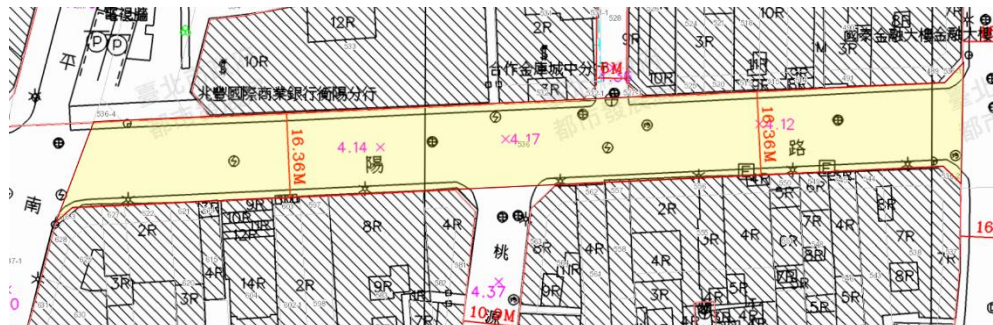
電視牆
P P
12R
2R
10R
9R
3R
10R
國泰金融大樓
國泰金融大樓
平
10R
合作金庫城中分
BM
10R
兆豐國際商業銀行衡陽分行
臺北市
都市發展局
536-4
16.36M
4.14 ×
×4.17
×4.12
18.36M
路
陽
南
2R
10R
12R
9R
8R
2R
4R
2R
4R
7R
4R
8R
7R
3R
4R
14R
2R
9R
桃
6R
11R
4R
4R
5R
3R
8R
3R
4.37
9R
3R
5R
5R
10.8M
16